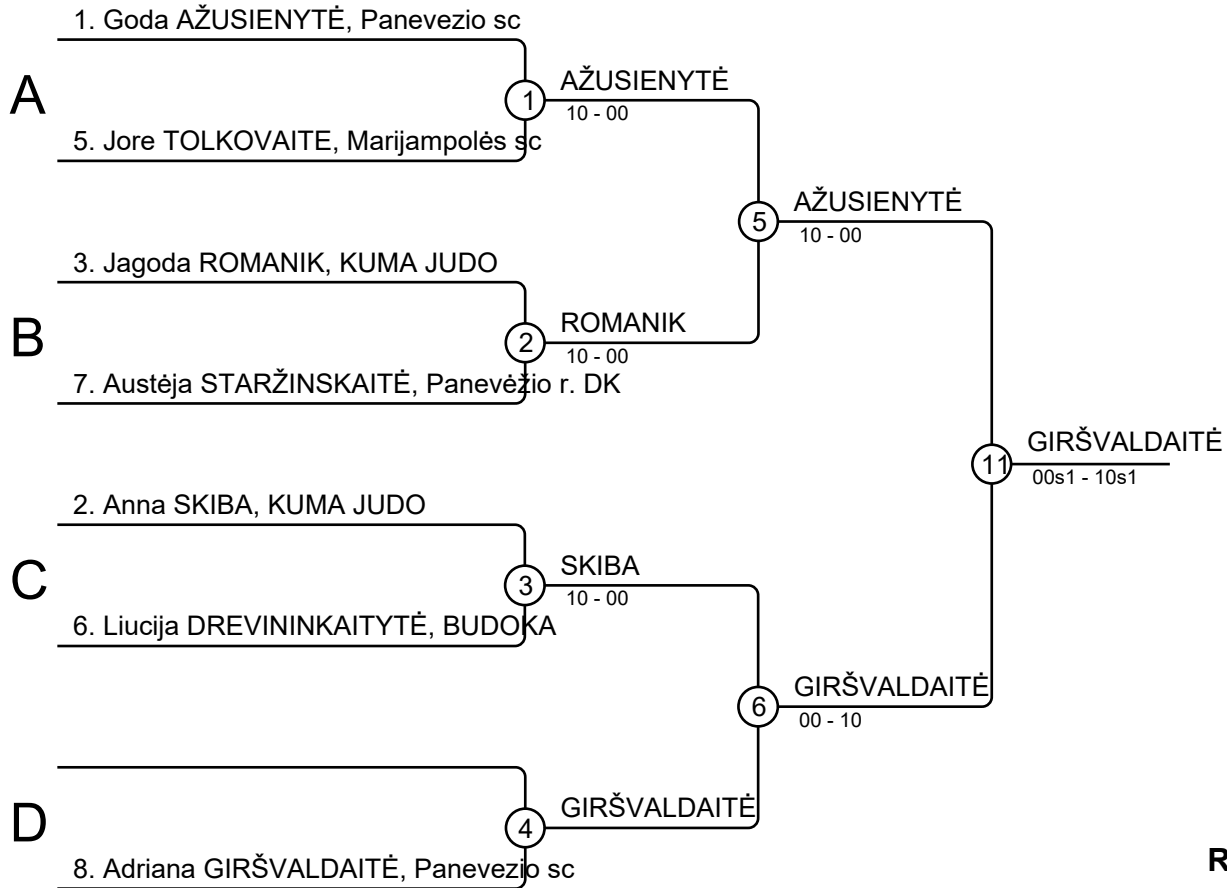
1. Goda AŽUSIENYTĖ, Panevezio sc

A

1

AŽUSIENYTĖ
10 - 00

5. Jore TOLKOVAITE, Marijampolės sc

5

AŽUSIENYTĖ
10 - 00

3. Jagoda ROMANIK, KUMA JUDO

B

2

ROMANIK
10 - 00

7. Austėja STARŽINSKAITĖ, Panevėžio r. DK

11

GIRŠVALDAITĖ
00s1 - 10s1

2. Anna SKIBA, KUMA JUDO

C

3

SKIBA
10 - 00

6. Liucija DREVININKAITYTĖ, BUDOKA

6

GIRŠVALDAITĖ
00 - 10

D

4

GIRŠVALDAITĖ

8. Adriana GIRŠVALDAITĖ, Panevezio sc

R